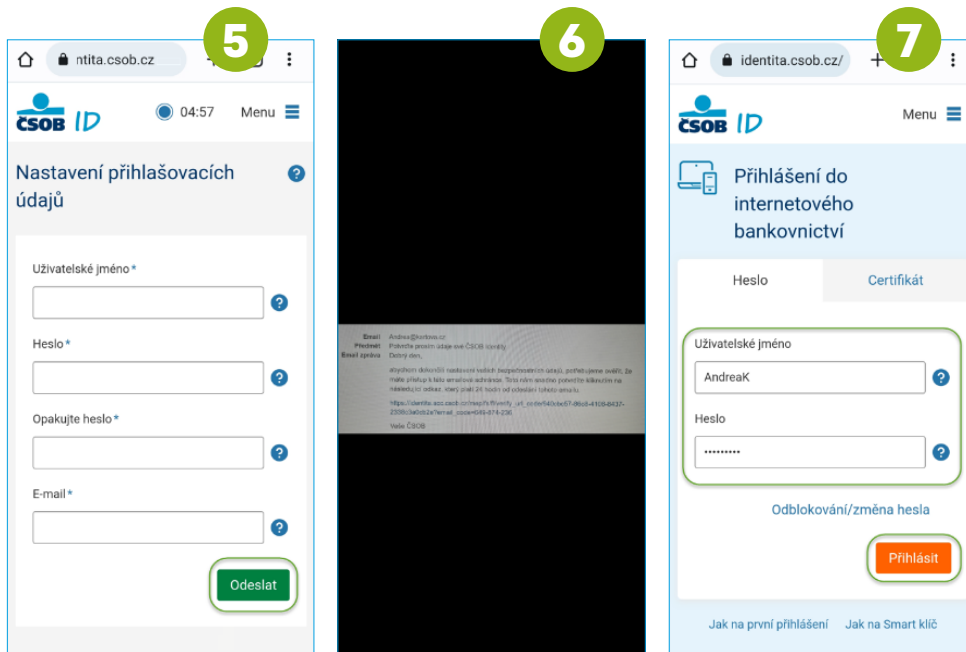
5

ntita.csob.cz

ČSOB ID

04:57 Menu

Nastavení přihlašovacích údajů

Uživatelské jméno*

Heslo*

Opakujte heslo*

E-mail*

Odeslat

6

Email: Andrea@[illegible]
Předmět: Potvrďte prosím údaje své ČSOB identity
Email zpráva: Dobrý den,

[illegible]

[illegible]

Vaše ČSOB

7

identita.csob.cz/

ČSOB ID

Menu

Přihlášení do internetového bankovnictví

Heslo

Certifikát

Uživatelské jméno

AndreaK

Heslo

•••••••••

Odblokování/změna hesla

Přihlásit

Jak na první přihlášení

Jak na Smart klíč